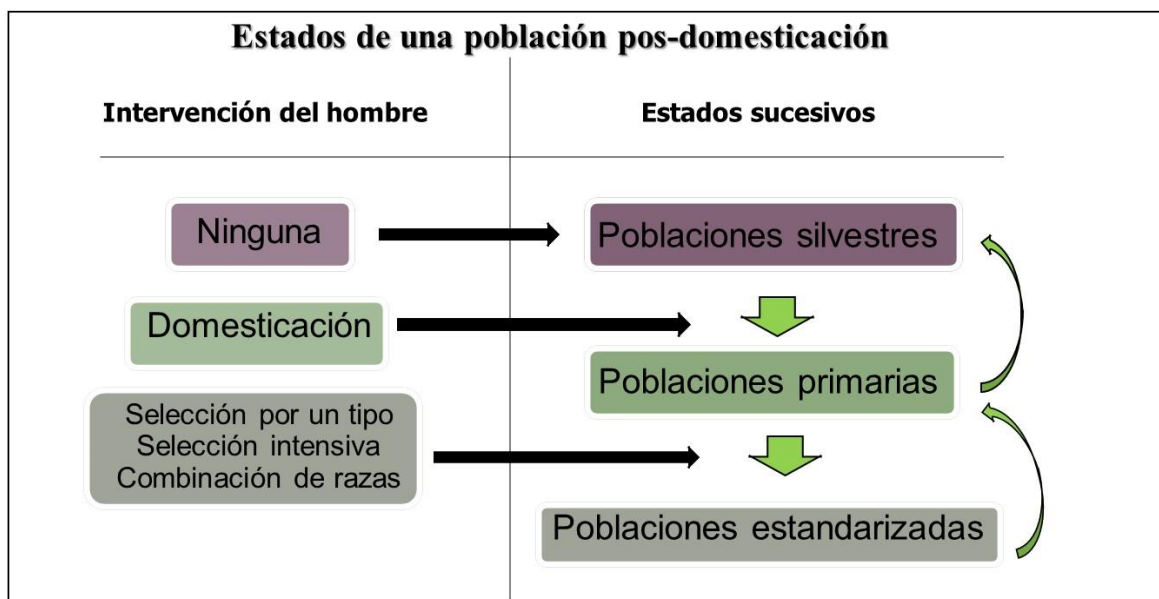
Estados de una población pos-domesticación

Intervención del hombre

Estados sucesivos

Ninguna

Poblaciones silvestres

Domesticación

Poblaciones primarias

Selección por un tipo
Selección intensiva
Combinación de razas

Poblaciones estandarizadas